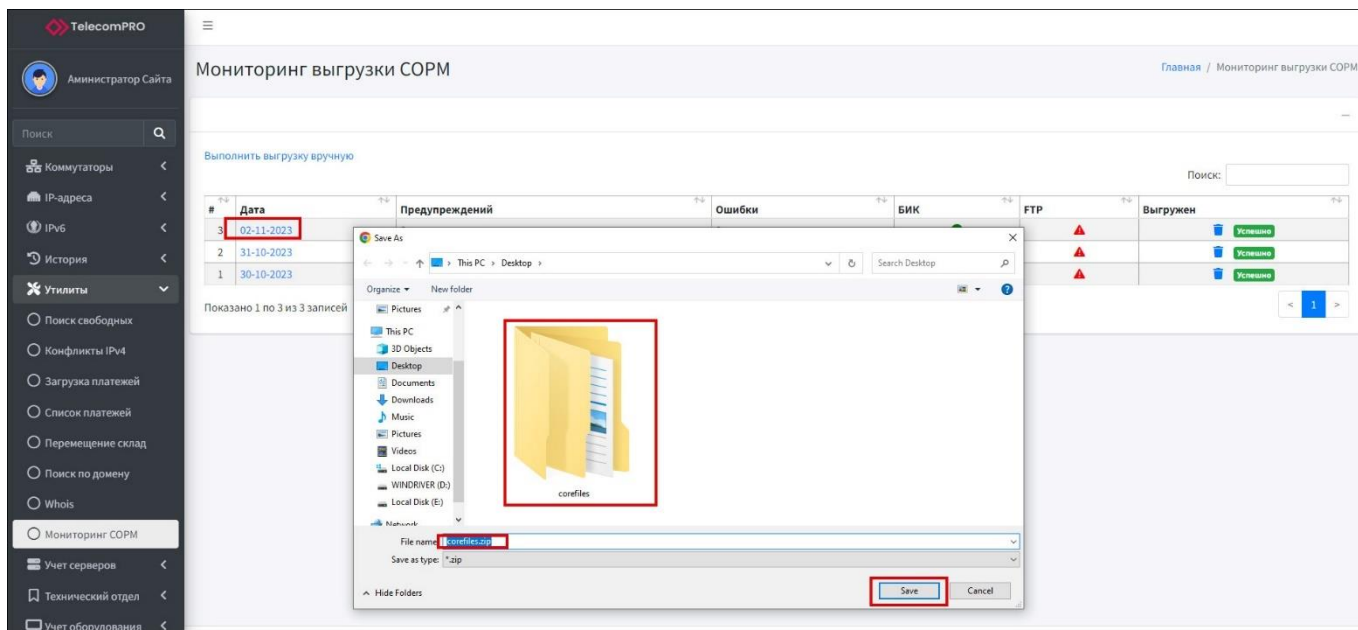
TelecomPRO

Администратор Сайта

Поиск

Коммутаторы

IP-адреса

IPv6

История

Утилиты

Поиск свободных

Конфликты IPv4

Загрузка платежей

Список платежей

Перемещение склад

Поиск по домену

Whois

Мониторинг СОРМ

Учет серверов

Технический отдел

Учет оборудования

Мониторинг выгрузки СОРМ

Главная / Мониторинг выгрузки СОРМ

Выполнить выгрузку вручную

Поиск:

| # | Дата | Предупреждений | Ошибки | БИК | FTP | Выгружен |
|---|---|---|---|---|---|---|
| 3 | 02-11-2023 | | | | | Успешно |
| 2 | 31-10-2023 | | | | | Успешно |
| 1 | 30-10-2023 | | | | | Успешно |

Показано 1 по 3 из 3 записей

< 1 >

Save As

This PC > Desktop >

Search Desktop

Organize ▾ New folder

Pictures
This PC
3D Objects
Desktop
Documents
Downloads
Music
Pictures
Videos
Local Disk (C:)
WINDRIVER (D:)
Local Disk (E:)
Network

corefiles

File name: corefiles.zip

Save as type: *.zip

Hide Folders

Save

Cancel